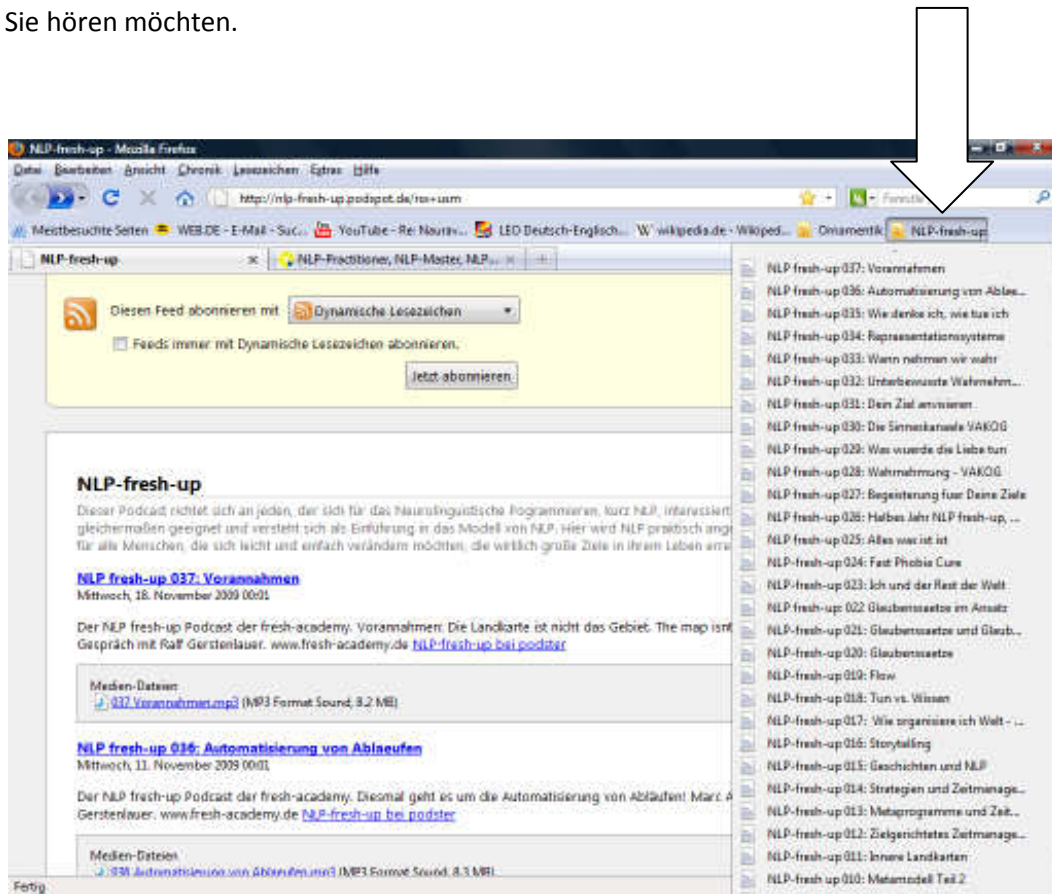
Sie hören möchten.

NLP-fresh-up - Mozilla Firefox

Datei Bearbeiten Ansicht Chronik Lesezeichen Extras Hilfe

http://nlp-fresh-up.podspot.de/rss+usm

Meistbesuchte Seiten WEB.DE - E-Mail - Suc... YouTube - Re: Naurav... LEO Deutsch-Englisch... W wikipedia.de - Wikiped... Ornamentik NLP-fresh-up

NLP-fresh-up | NLP-Practitioner, NLP-Master, NLP...

Diesen Feed abonnieren mit Dynamische Lesezeichen

Feeds immer mit Dynamische Lesezeichen abonnieren.

Jetzt abonnieren

NLP-fresh-up

Dieser Podcast richtet sich an jeden, der sich für das Neurolinguistische Programmieren, kurz NLP, interessiert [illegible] gleichermaßen geeignet und versteht sich als Einführung in das Modell von NLP. Hier wird NLP praktisch ang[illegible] für alle Menschen, die sich leicht und einfach verändern möchten, die wirklich große Ziele in ihrem Leben err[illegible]

NLP fresh-up 037: Vorannahmen
Mittwoch, 18. November 2009 00:01

Der NLP fresh-up Podcast der fresh-academy. Vorannahmen: Die Landkarte ist nicht das Gebiet. The map isn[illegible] Gespräch mit Ralf Gerstenlauer. www.fresh-academy.de NLP-fresh-up bei podster

Medien-Dateien
037 Vorannahmen.mp3 (MP3 Format Sound, 8.2 MB)

NLP fresh-up 036: Automatisierung von Ablaeufen
Mittwoch, 11. November 2009 00:01

Der NLP fresh-up Podcast der fresh-academy. Diesmal geht es um die Automatisierung von Abläufen! Marc A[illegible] Gerstenlauer. www.fresh-academy.de NLP-fresh-up bei podster

Medien-Dateien
036 Automatisierung von Ablaeufen.mp3 (MP3 Format Sound, 8.3 MB)

Fertig

NLP fresh-up 037: Vorannahmen
NLP fresh-up 036: Automatisierung von Ablae...
NLP fresh-up 035: Wie denke ich, wie tue ich
NLP fresh-up 034: Repraesentationssysteme
NLP fresh-up 033: Wann nehmen wir wahr
NLP fresh-up 032: Unterbewusste Wahrnehm...
NLP fresh-up 031: Dein Ziel anvisieren
NLP fresh-up 030: Die Sinneskanaele VAKOG
NLP fresh-up 029: Was wuerde die Liebe tun
NLP fresh-up 028: Wahrnehmung - VAKOG
NLP fresh-up 027: Begeisterung fuer Deine Ziele
NLP fresh-up 026: Halbes Jahr NLP fresh-up, ...
NLP fresh-up 025: Alles was ist ist
NLP-fresh-up 024: Fast Phobia Cure
NLP-fresh-up 023: Ich und der Rest der Welt
NLP-fresh-up 022 Glaubenssaetze im Ansatz
NLP-fresh-up 021: Glaubenssaetze und Glaub...
NLP-fresh-up 020: Glaubenssaetze
NLP-fresh-up 019: Flow
NLP-fresh-up 018: Tun vs. Wissen
NLP-fresh-up 017: Wie organisiere ich Welt - ...
NLP-fresh-up 016: Storytelling
NLP-fresh-up 015: Geschichten und NLP
NLP-fresh-up 014: Strategien und Zeitmanage...
NLP-fresh-up 013: Metaprogramme und Zeit...
NLP-fresh-up 012: Zielgerichtetes Zeitmanage...
NLP-fresh-up 011: Innere Landkarten
NLP-fresh-up 010: Metamodell Teil 2